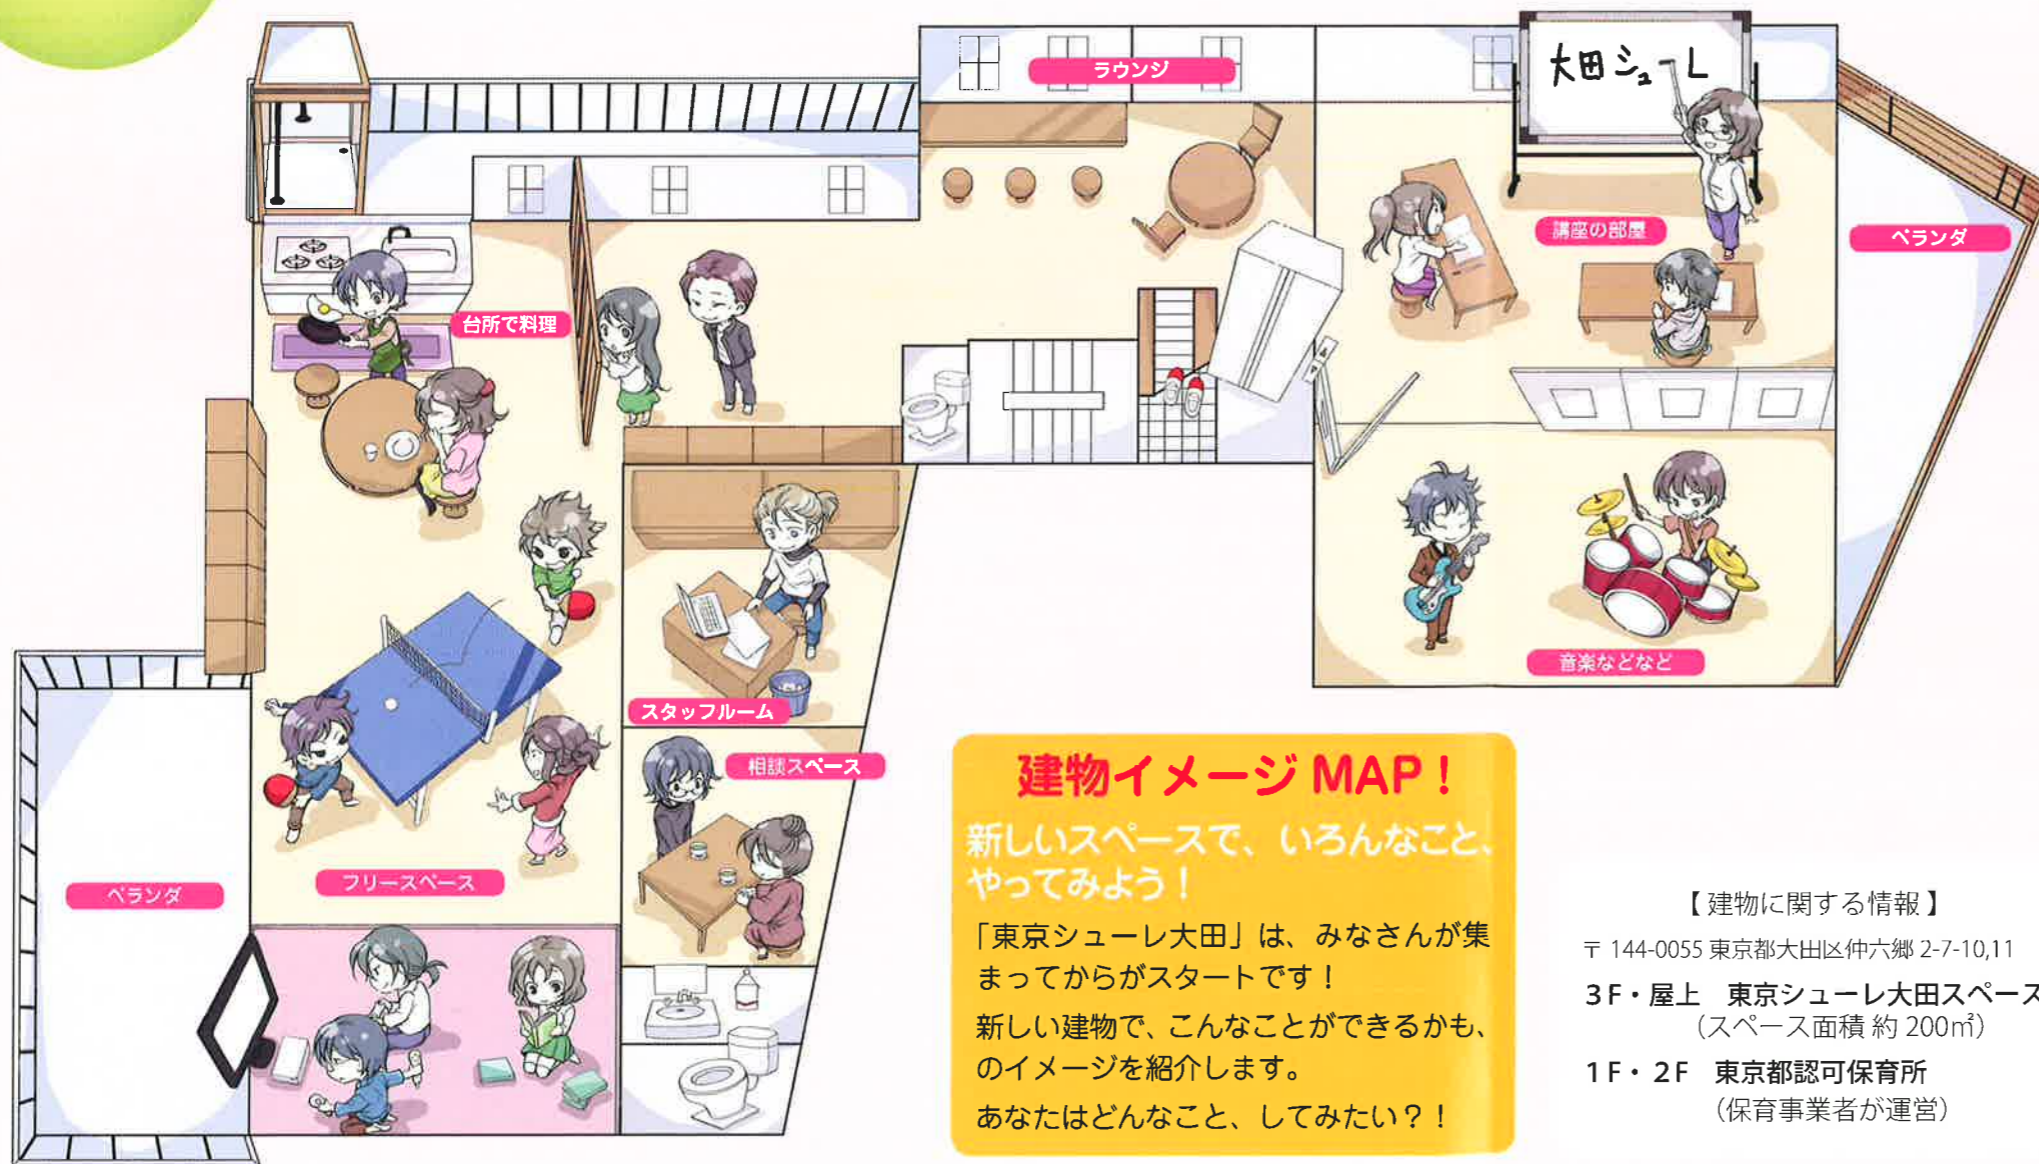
ラウンジ

大田シューL

講座の部屋

ベランダ

台所で料理

スタッフルーム

相談スペース

音楽などなど

ベランダ

フリースペース

建物イメージMAP！

新しいスペースで、いろんなこと、やってみよう！

「東京シューレ大田」は、みなさんが集まってからがスタートです！

新しい建物で、こんなことができるかも、のイメージを紹介します。

あなたはどんなこと、してみたい？！

【建物に関する情報】

〒144-0055 東京都大田区仲六郷 2-7-10,11

3F・屋上　東京シューレ大田スペース
（スペース面積 約 200m²）

1F・2F　東京都認可保育所
（保育事業者が運営）